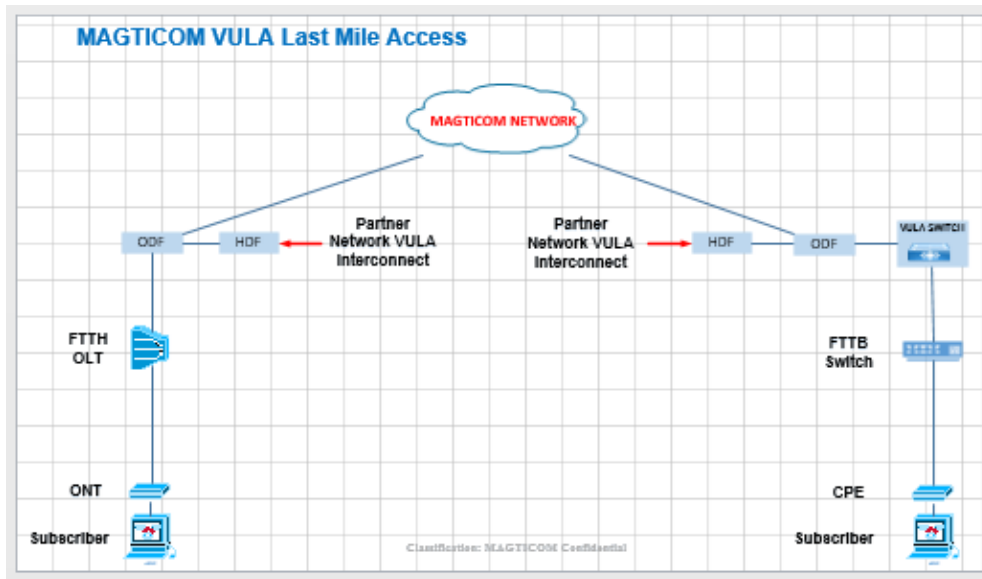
MAGTICOM VULA Last Mile Access

MAGTICOM NETWORK

ODF

HDF

Partner Network VULA Interconnect

Partner Network VULA Interconnect

HDF

ODF

VULA SWITCH

FTTH OLT

FTTB Switch

ONT

CPE

Subscriber

Classification: MAGTICOM Confidential

Subscriber